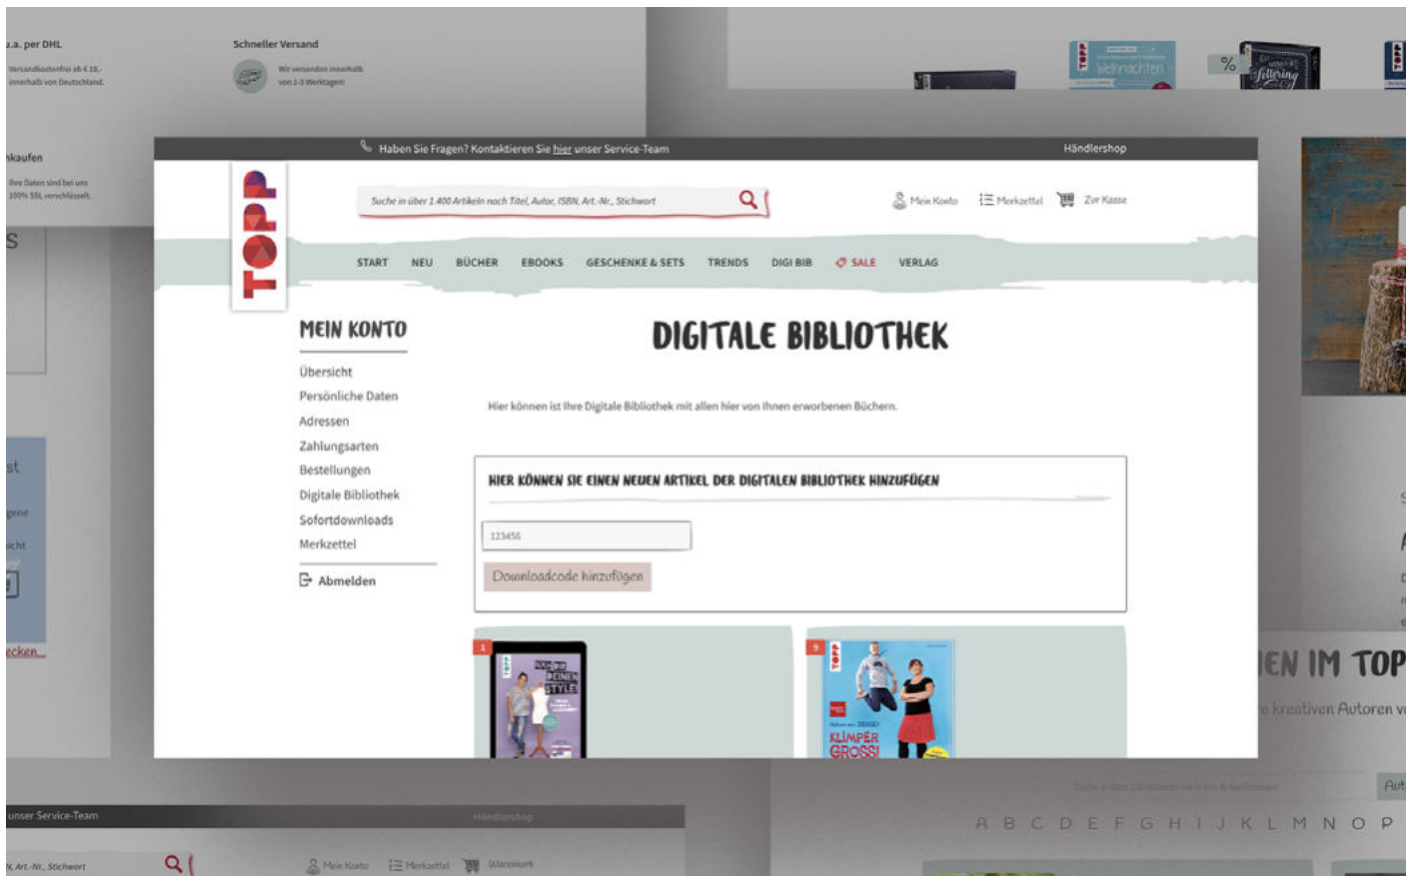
u.a. per DHL
Versandkostenfrei ab € 10,- innerhalb von Deutschland.

Schneller Versand
Wir versenden innerhalb von 1-3 Werktagen!

nkaufen
Ihre Daten sind bei uns 100% SSL verschlüsselt.

Weihnachten

%

Lettering

Haben Sie Fragen? Kontaktieren Sie hier unser Service-Team

Händlershop

TOPP

Suche in über 1.400 Artikeln nach Titel, Autor, ISBN, Art.-Nr., Stichwort

Mein Konto
Merkzettel
Zur Kasse

START NEU BÜCHER EBOOKS GESCHENKE & SETS TRENDS DIGI BIB SALE VERLAG

MEIN KONTO

Übersicht
Persönliche Daten
Adressen
Zahlungsarten
Bestellungen
Digitale Bibliothek
Sofortdownloads
Merkzettel

Abmelden

DIGITALE BIBLIOTHEK

Hier können ist Ihre Digitale Bibliothek mit allen hier von Ihnen erworbenen Büchern.

HIER KÖNNEN SIE EINEN NEUEN ARTIKEL DER DIGITALEN BIBLIOTHEK HINZUFÜGEN

123456

Downloadcode hinzufügen

1
NÄH DIR DEINEN STYLE

9
TOPP
KLIMPER GROSS!

EN IM TOP
kreativen Autoren v

A B C D E F G H I J K L M N O P

unser Service-Team
Händlershop
N, Art.-Nr., Stichwort
Mein Konto
Merkzettel
Warenkorb

ecken...